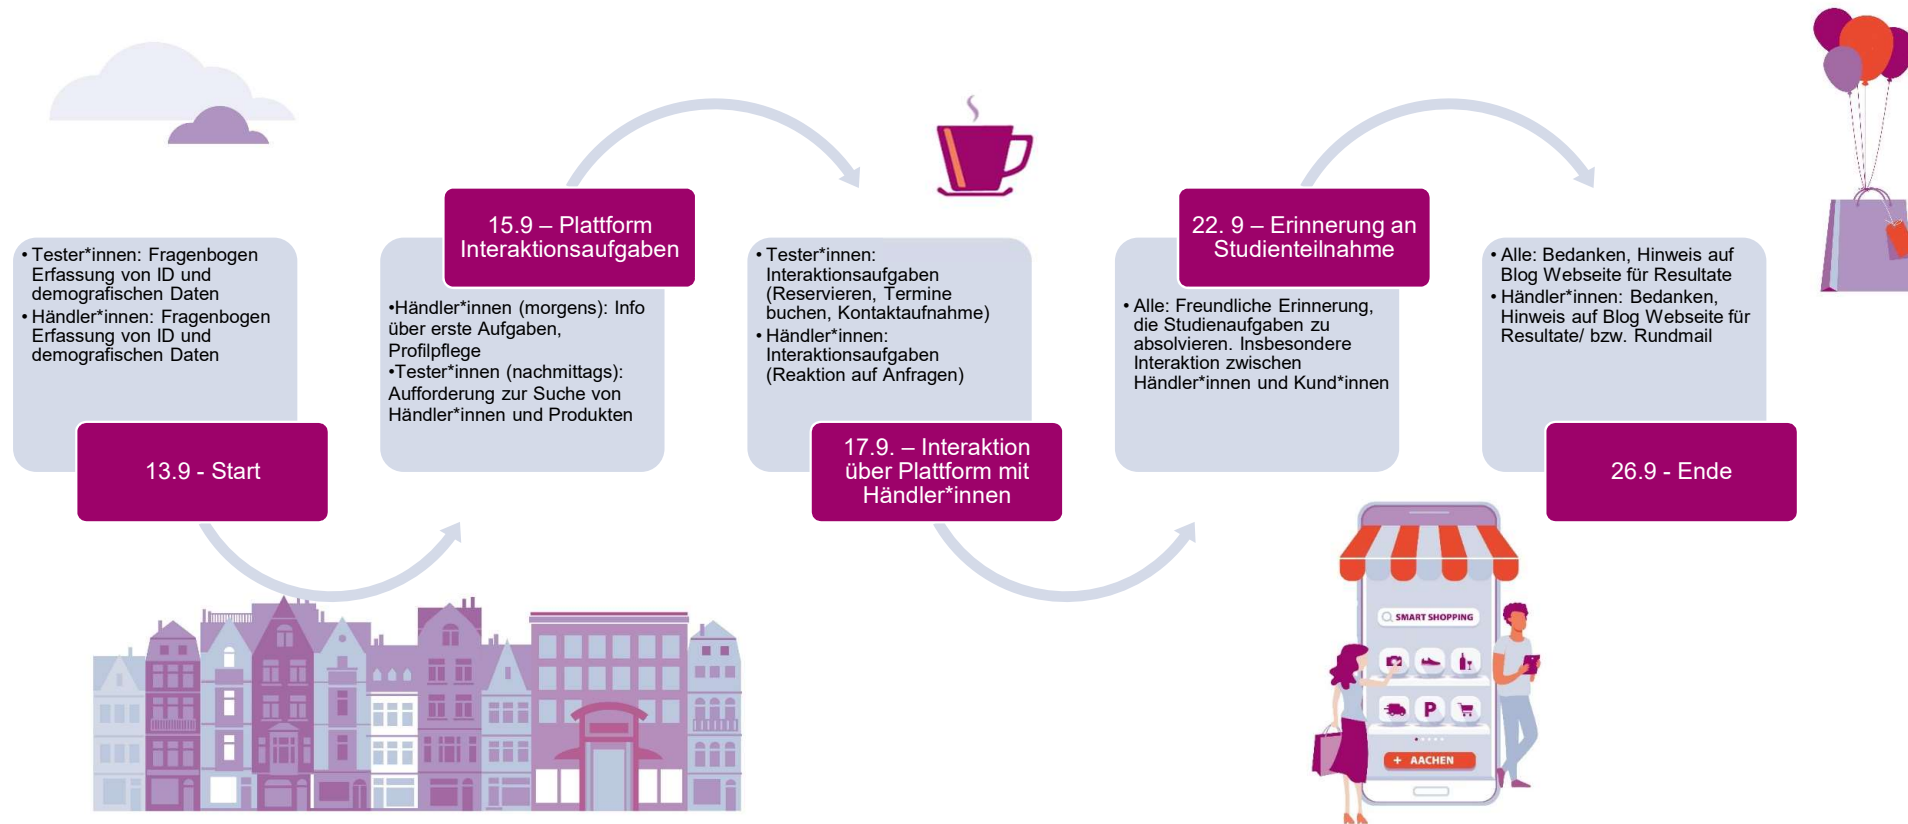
• Tester*innen: Fragenbogen Erfassung von ID und demografischen Daten
• Händler*innen: Fragenbogen Erfassung von ID und demografischen Daten

13.9 - Start

15.9 – Plattform Interaktionsaufgaben

•Händler*innen (morgens): Info über erste Aufgaben, Profilpflege
•Tester*innen (nachmittags): Aufforderung zur Suche von Händler*innen und Produkten

• Tester*innen: Interaktionsaufgaben (Reservieren, Termine buchen, Kontaktaufnahme)
• Händler*innen: Interaktionsaufgaben (Reaktion auf Anfragen)

17.9. – Interaktion über Plattform mit Händler*innen

22. 9 – Erinnerung an Studienteilnahme

• Alle: Freundliche Erinnerung, die Studienaufgaben zu absolvieren. Insbesondere Interaktion zwischen Händler*innen und Kund*innen

• Alle: Bedanken, Hinweis auf Blog Webseite für Resultate
• Händler*innen: Bedanken, Hinweis auf Blog Webseite für Resultate/ bzw. Rundmail

26.9 - Ende

SMART SHOPPING

P

+ AACHEN